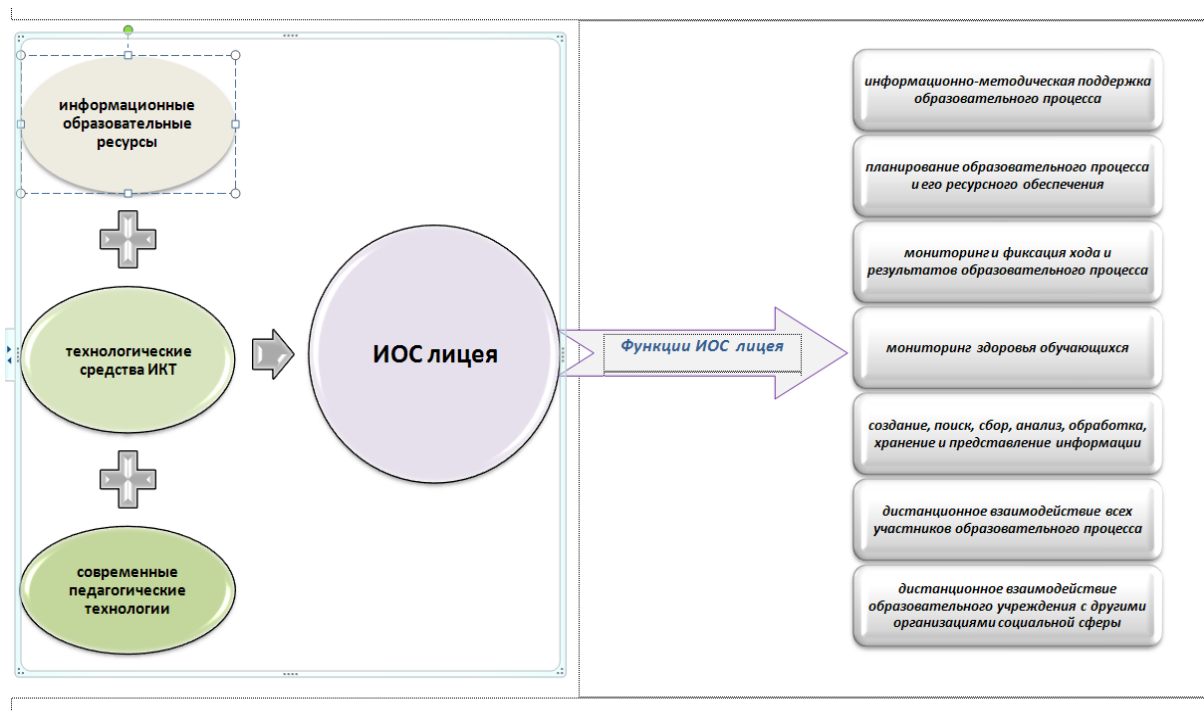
информационные образовательные ресурсы

технологические средства ИКТ

современные педагогические технологии

ИОС лицея

Функции ИОС лицея

информационно-методическая поддержка образовательного процесса

планирование образовательного процесса и его ресурсного обеспечения

мониторинг и фиксация хода и результатов образовательного процесса

мониторинг здоровья обучающихся

создание, поиск, сбор, анализ, обработка, хранение и представление информации

дистанционное взаимодействие всех участников образовательного процесса

дистанционное взаимодействие образовательного учреждения с другими организациями социальной сферы